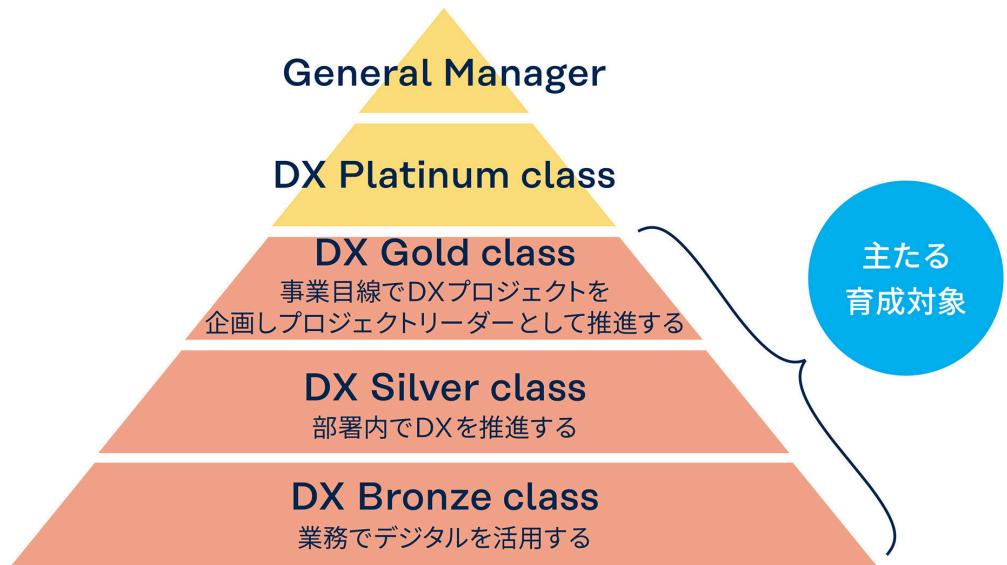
General Manager

DX Platinum class

DX Gold class
事業目線でDXプロジェクトを企画しプロジェクトリーダーとして推進する

DX Silver class
部署内でDXを推進する

DX Bronze class
業務でデジタルを活用する

主たる育成対象